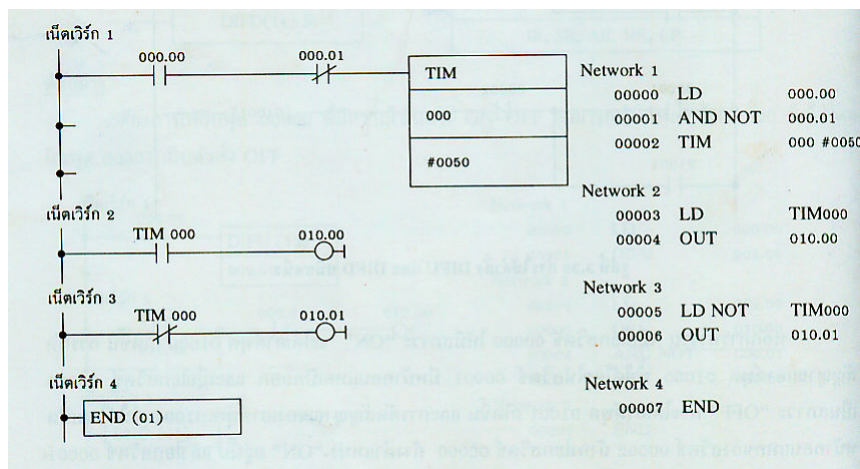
เน็ตเวิร์ก 1

000.00

000.01

TIM

000

#0050

Network 1

| 00000 | LD | 000.00 |
|---|---|---|
| 00001 | AND NOT | 000.01 |
| 00002 | TIM | 000 #0050 |

เน็ตเวิร์ก 2

TIM 000

010.00

Network 2

| 00003 | LD | TIM000 |
|---|---|---|
| 00004 | OUT | 010.00 |

เน็ตเวิร์ก 3

TIM 000

010.01

Network 3

| 00005 | LD NOT | TIM000 |
|---|---|---|
| 00006 | OUT | 010.01 |

เน็ตเวิร์ก 4

END (01)

Network 4

| 00007 | END |
|---|---|